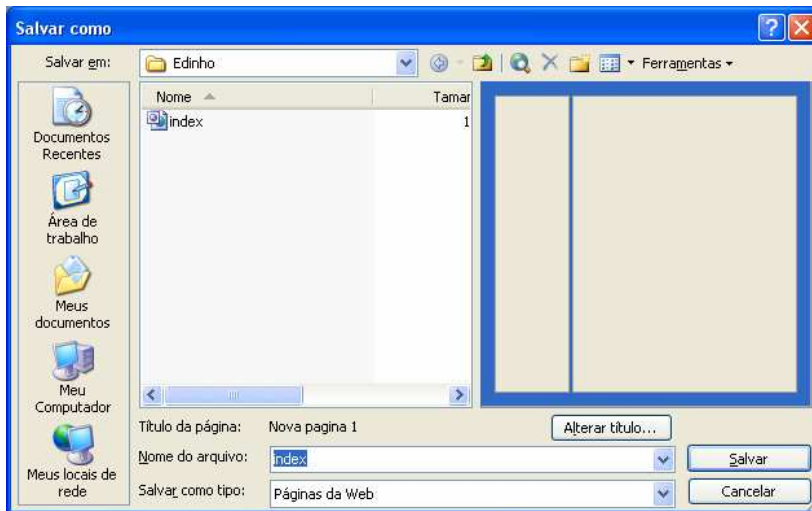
Salvar como

Salvar em: Edinho

Ferramentas

Documentos Recentes

Área de trabalho

Meus documentos

Meu Computador

Meus locais de rede

| Nome | Tamar |
|---|---|
| index | 1 |

Título da página: Nova pagina 1

Alterar título...

Nome do arquivo: index

Salvar

Salvar como tipo: Páginas da Web

Cancelar